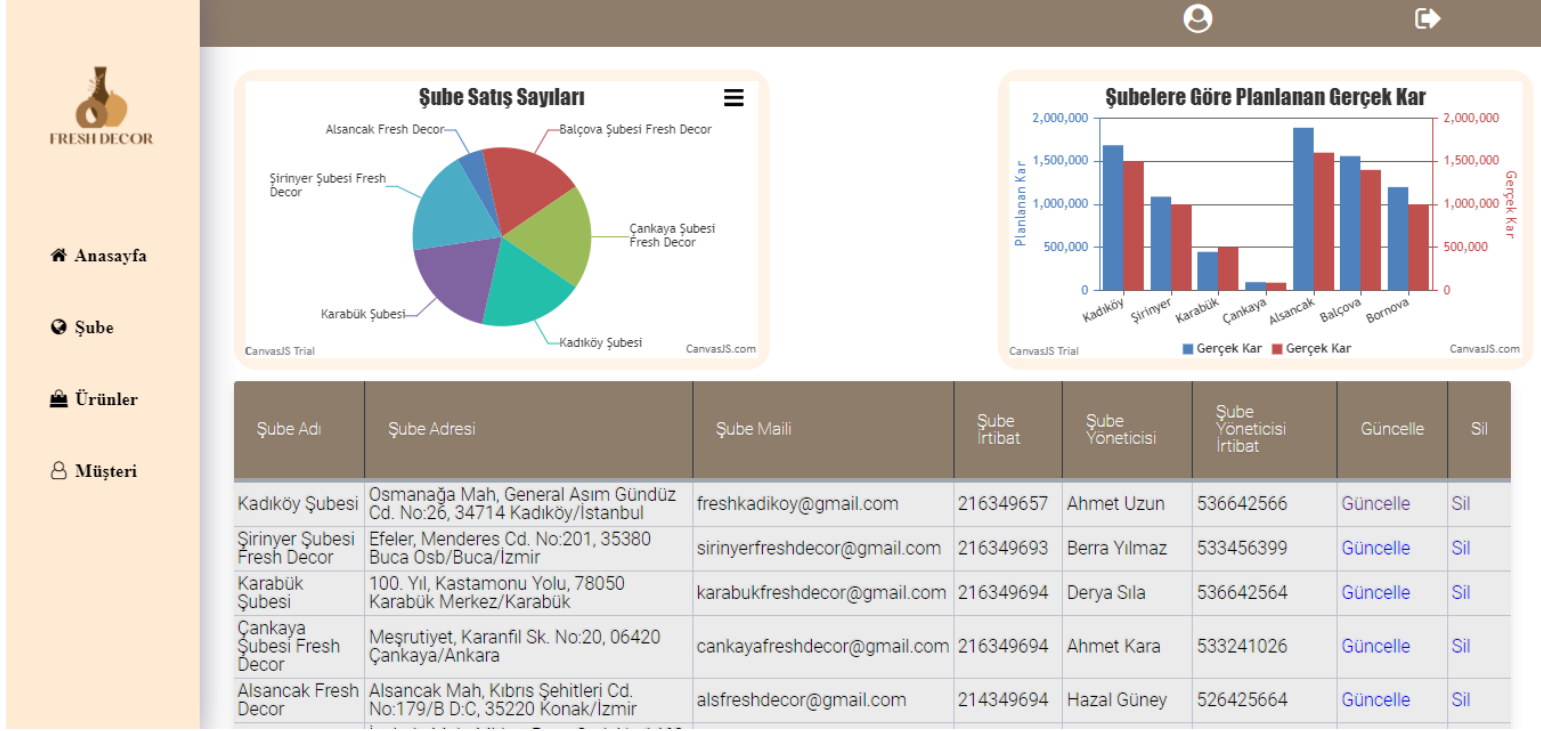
FRESH DECOR

Anasayfa

Şube

Ürünler

Müşteri

Şube Satış Sayıları

Alsancak Fresh Decor
Balçova Şubesi Fresh Decor
Şirinyer Şubesi Fresh Decor
Çankaya Şubesi Fresh Decor
Karabük Şubesi
Kadıköy Şubesi
CanvasJS Trial
CanvasJS.com

Şubelere Göre Planlanan Gerçek Kar

2,000,000
1,500,000
1,000,000
500,000
0
Planlanan Kar
Gerçek Kar
Kadıköy
Şirinyer
Karabük
Çankaya
Alsancak
Balçova
Bornova
Gerçek Kar
Gerçek Kar
CanvasJS Trial
CanvasJS.com

| Şube Adı | Şube Adresi | Şube Maili | Şube İrtibat | Şube Yöneticisi | Şube Yöneticisi İrtibat | Güncelle | Sil |
|---|---|---|---|---|---|---|---|
| Kadıköy Şubesi | Osmanağa Mah, General Asım Gündüz Cd. No:26, 34714 Kadıköy/İstanbul | freshkadikoy@gmail.com | 216349657 | Ahmet Uzun | 536642566 | Güncelle | Sil |
| Şirinyer Şubesi Fresh Decor | Efeler, Menderes Cd. No:201, 35380 Buca Osb/Buca/İzmir | sirinyerfreshdecor@gmail.com | 216349693 | Berra Yılmaz | 533456399 | Güncelle | Sil |
| Karabük Şubesi | 100. Yıl, Kastamonu Yolu, 78050 Karabük Merkez/Karabük | karabukfreshdecor@gmail.com | 216349694 | Derya Sıla | 536642564 | Güncelle | Sil |
| Çankaya Şubesi Fresh Decor | Meşrutiyet, Karanfil Sk. No:20, 06420 Çankaya/Ankara | cankayafreshdecor@gmail.com | 216349694 | Ahmet Kara | 533241026 | Güncelle | Sil |
| Alsancak Fresh Decor | Alsancak Mah, Kıbrıs Şehitleri Cd. No:179/B D:C, 35220 Konak/İzmir | alsfreshdecor@gmail.com | 214349694 | Hazal Güney | 526425664 | Güncelle | Sil |